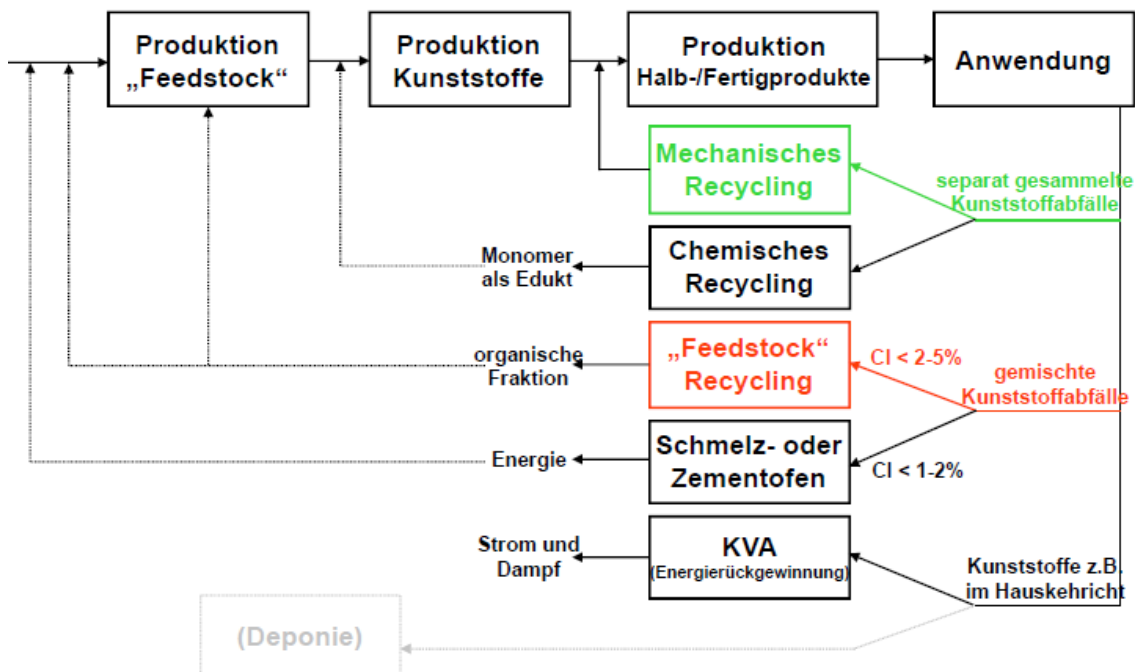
Produktion „Feedstock“

Produktion Kunststoffe

Produktion Halb-/Fertigprodukte

Anwendung

Mechanisches Recycling

separat gesammelte Kunststoffabfälle

Monomer als Edukt

Chemisches Recycling

organische Fraktion

„Feedstock“ Recycling

Cl < 2-5%

gemischte Kunststoffabfälle

Energie

Schmelz- oder Zementofen

Cl < 1-2%

Strom und Dampf

KVA (Energierückgewinnung)

Kunststoffe z.B. im Hauskehricht

(Deponie)